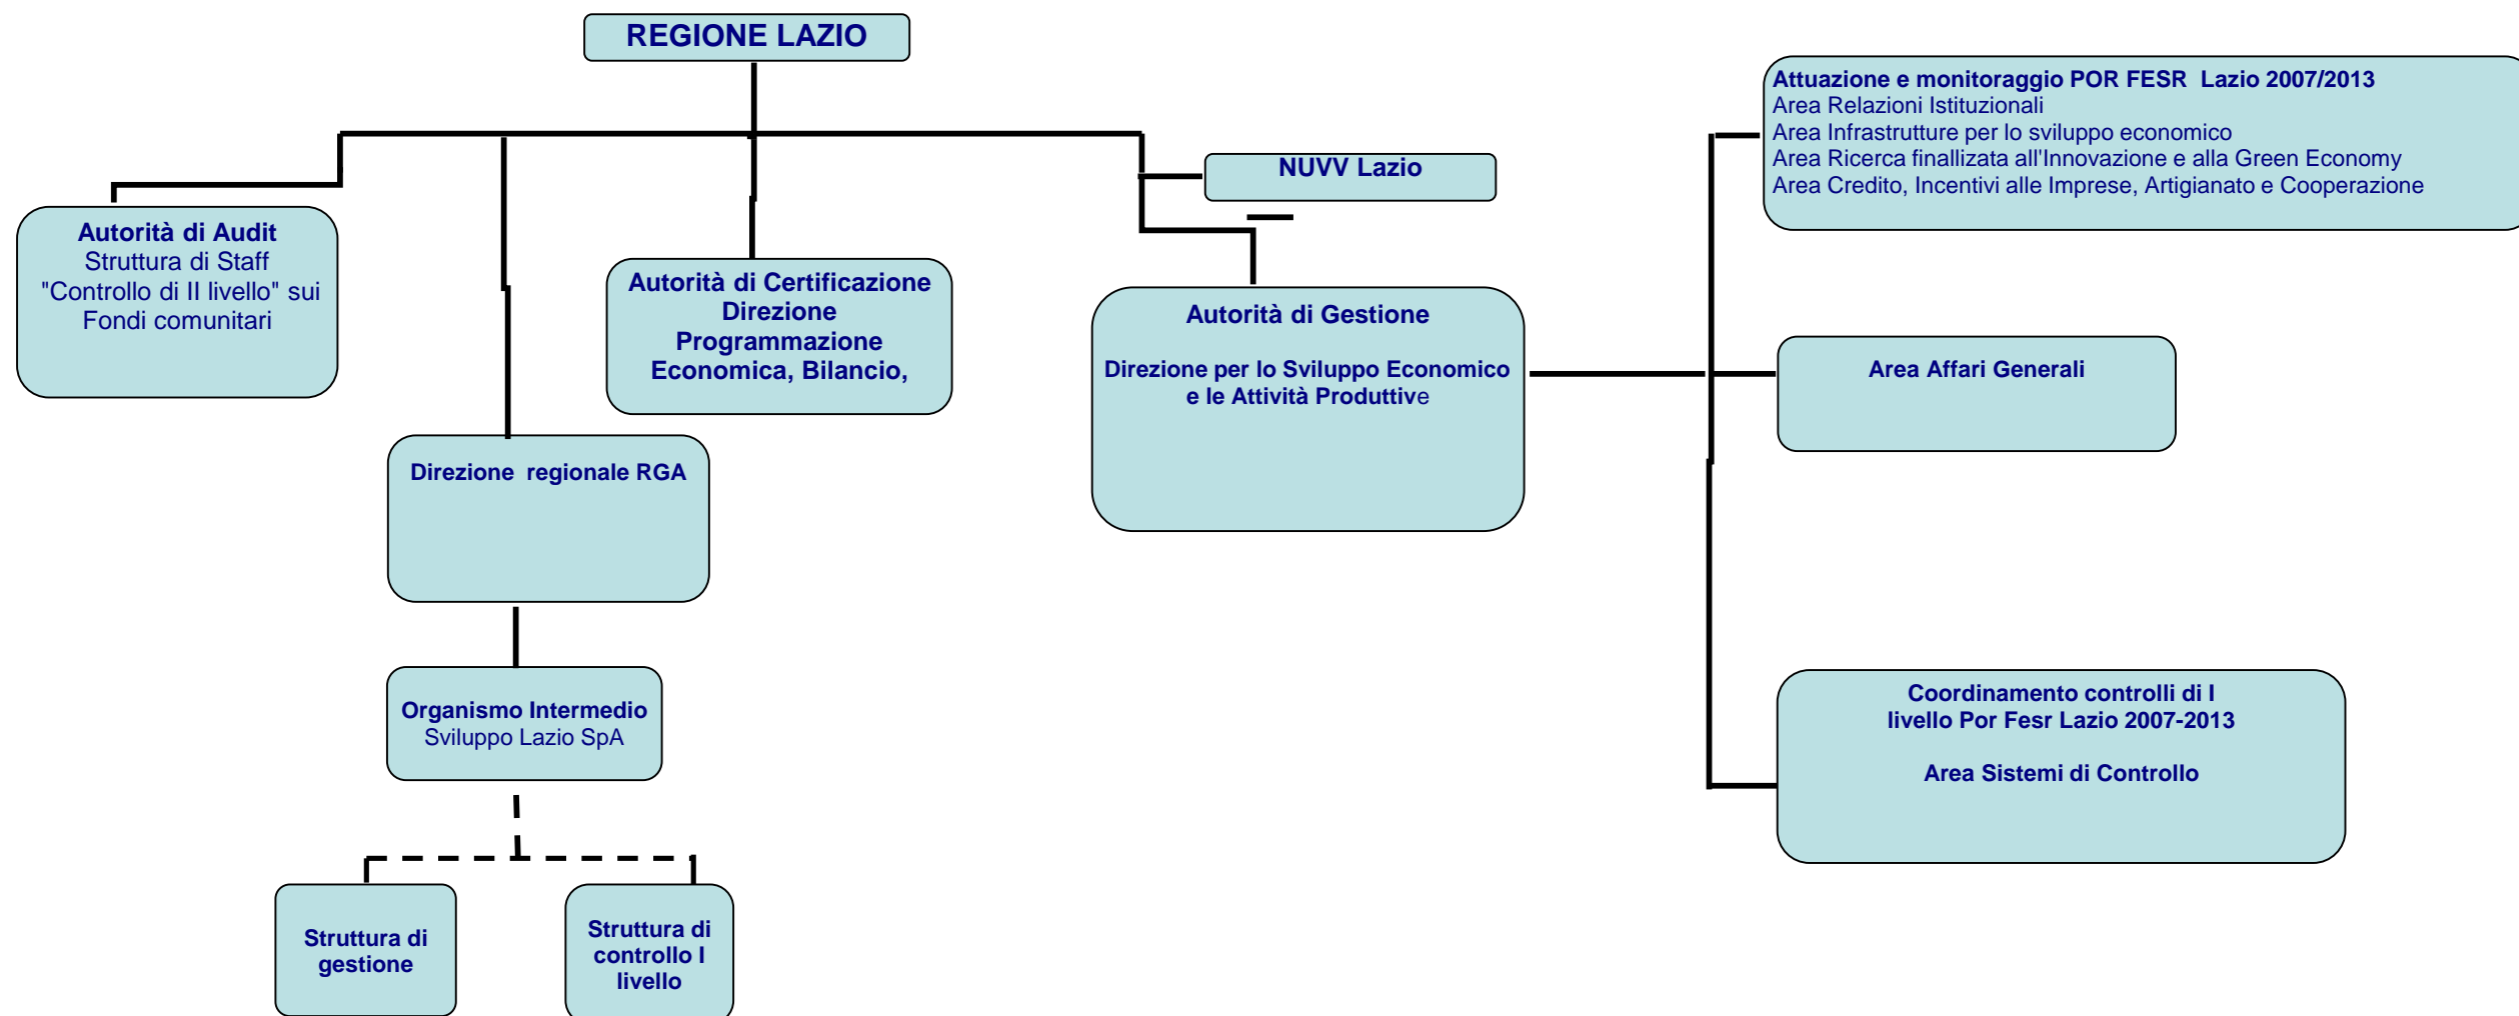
REGIONE LAZIO

Attuazione e monitoraggio POR FESR Lazio 2007/2013
Area Relazioni Istituzionali
Area Infrastrutture per lo sviluppo economico
Area Ricerca finalizzata all'Innovazione e alla Green Economy
Area Credito, Incentivi alle Imprese, Artigianato e Cooperazione

NUVV Lazio

Autorità di Audit
Struttura di Staff
"Controllo di II livello" sui
Fondi comunitari

Autorità di Certificazione
Direzione
Programmazione
Economica, Bilancio,

Autorità di Gestione

Direzione per lo Sviluppo Economico
e le Attività Produttive

Area Affari Generali

Direzione regionale RGA

Organismo Intermedio
Sviluppo Lazio SpA

Coordinamento controlli di I
livello Por Fesr Lazio 2007-2013

Area Sistemi di Controllo

Struttura di
gestione

Struttura di
controllo I
livello